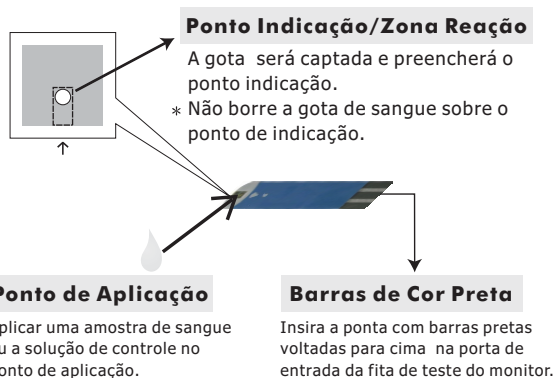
Ponto Indicação/Zona Reação

A gota será captada e preencherá o ponto indicação.

* Não borre a gota de sangue sobre o ponto de indicação.

Ponto de Aplicação

plicar uma amostra de sangue u a solução de controle no onto de aplicação.

Barras de Cor Preta

Insira a ponta com barras pretas voltadas para cima na porta de entrada da fita de teste do monitor.